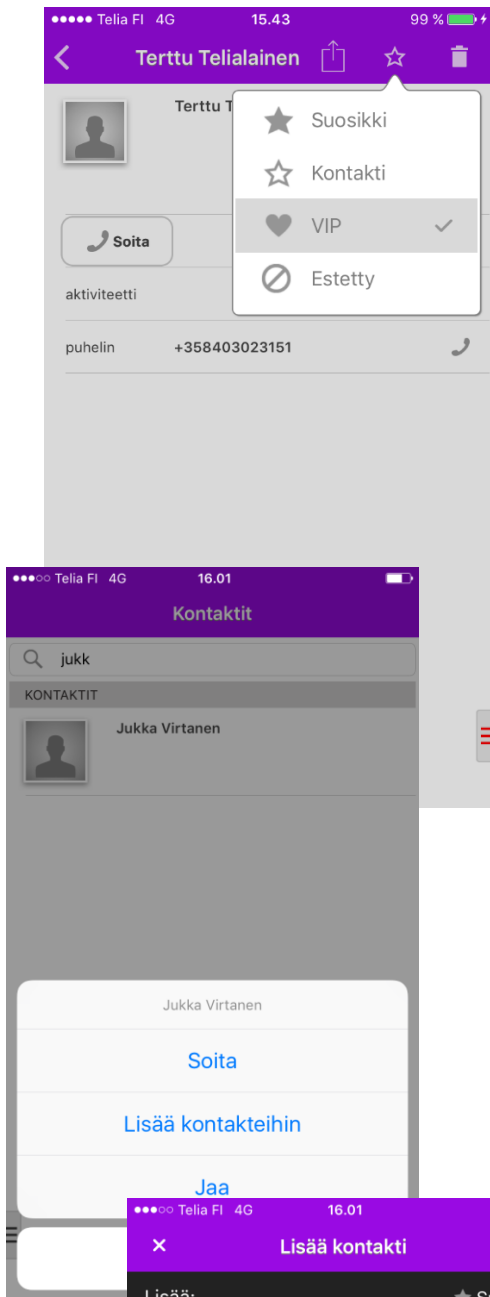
●●●●● Telia FI 4G 15.43 99 %

Terttu Telialainen

Terttu T

Suosikki

Kontakti

VIP

Estetty

Soita

aktiviteetti

puhelin +358403023151

●●●○○ Telia FI 4G 16.01

Kontaktit

jukk

KONTAKTIT

Jukka Virtanen

Jukka Virtanen

Soita

Lisää kontakteihin

Jaa

●●●○○ Telia FI 4G 16.01

Lisää kontakti

Lisää: